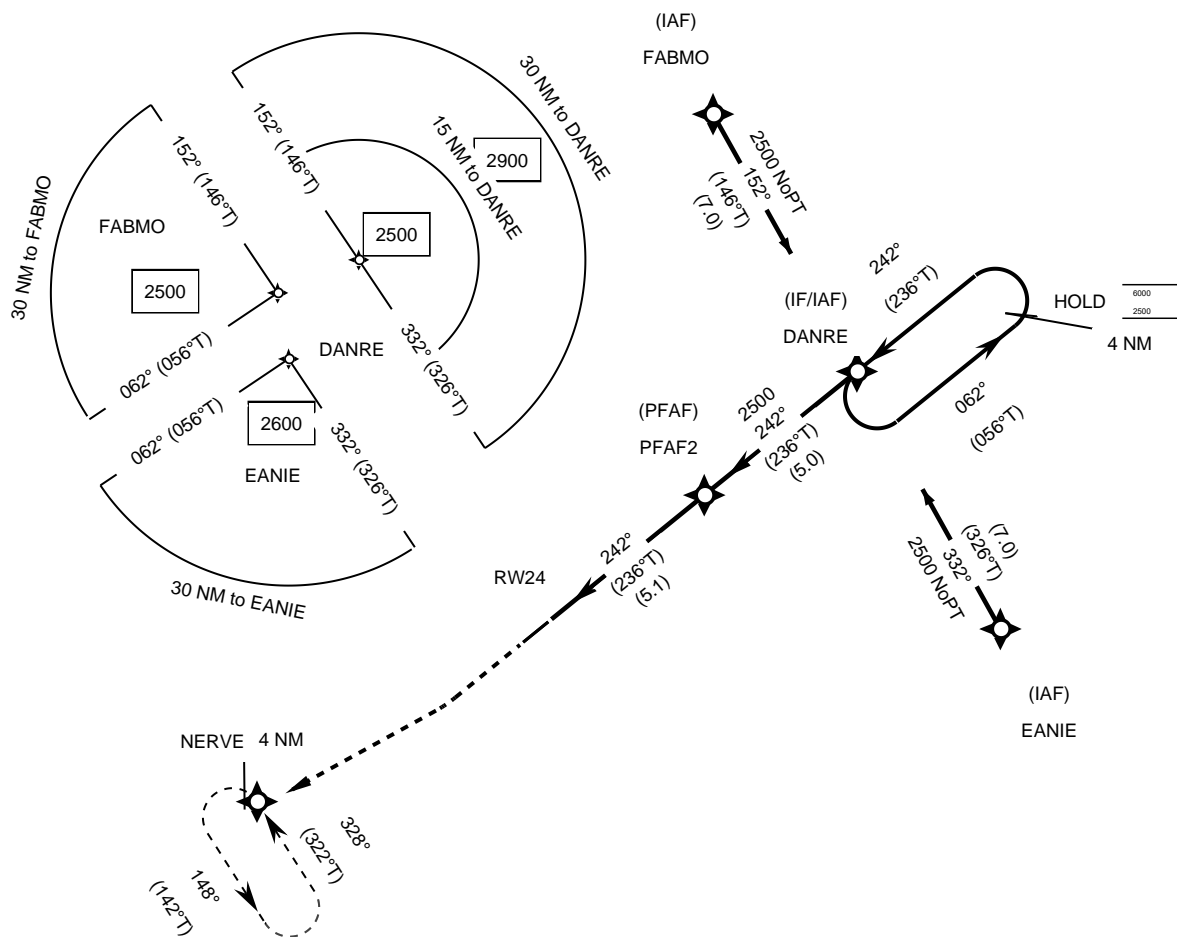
(IAF)
FABMO

30 NM to DANRE
15 NM to DANRE
2900
152° (146°T)
2500
152° (146°T)
30 NM to FABMO
FABMO
2500
062° (056°T)
DANRE
332° (326°T)
062° (056°T)
2600
EANIE
332° (326°T)
30 NM to EANIE

2500 NoPT
152°
(146°T)
(7.0)

242°
(236°T)
(IF/IAF)
DANRE
HOLD
6000
2500
4 NM
062°
(056°T)

(PFAF)
PFAF2
2500
242°
(236°T)
(5.0)

242°
(236°T)
(5.1)
RW24

(7.0)
(326°T)
332°
2500 NoPT

(IAF)
EANIE

NERVE
4 NM
328°
(322°T)
148°
(142°T)